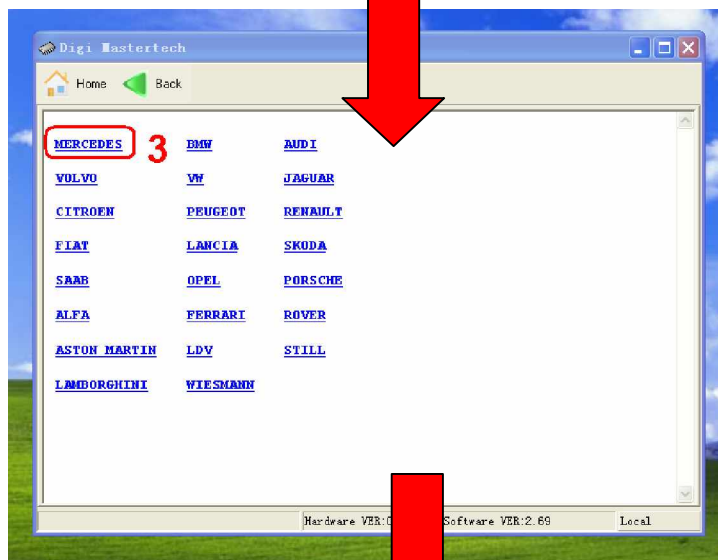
Digi Mastertech

Home Back

| MERCEDES | BMW | AUDI |
|---|---|---|
| VOLVO | VW | JAGUAR |
| CITROEN | PEUGEOT | RENAULT |
| FIAT | LANCIA | SKODA |
| SAAB | OPEL | PORSCHE |
| ALFA | FERRARI | ROVER |
| ASTON MARTIN | LDV | STILL |
| LAMBORGHINI | WIESMANN | |

3

Hardware VER:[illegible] Software VER:2.69 Local